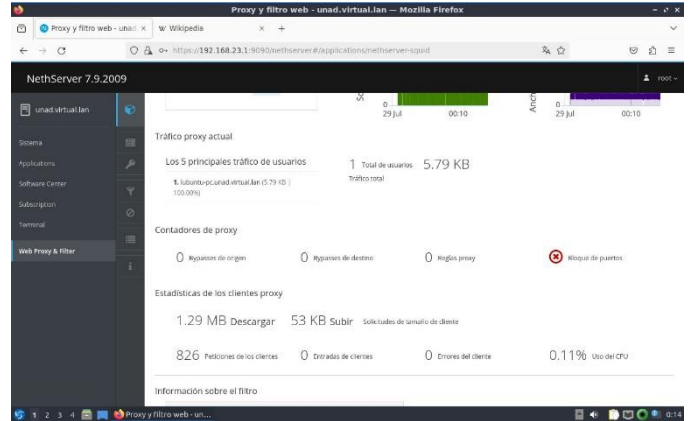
Proxy y filtro web - unad.virtual.lan — Mozilla Firefox

Proxy y filtro web - unad ×
W Wikipedia ×
+

https://192.168.23.1:9090/nethserver#/applications/nethserver-squid

NethServer 7.9.2009

root

unad.virtual.lan

Sistema
Applications
Software Center
Subscription
Terminal
Web Proxy & Filter

0
29 Jul
00:10
0
29 Jul
00:10

Tráfico proxy actual

Los 5 principales tráfico de usuarios

1. lubuntu-pc.unad.virtual.lan (5.79 KB ) 100.00%)

1 Total de usuarios 5.79 KB
Tráfico total

Contadores de proxy

0 Bypasses de origen
0 Bypasses de destino
0 Reglas proxy
Bloque de puertos

Estadísticas de los clientes proxy

1.29 MB Descargar
53 KB Subir
Solicitudes de tamaño de cliente

826 Peticiones de los clientes
0 Entradas de clientes
0 Errores del cliente
0.11% Uso del CPU

Información sobre el filtro

1 2 3 4
Proxy y filtro web - un...
0:14